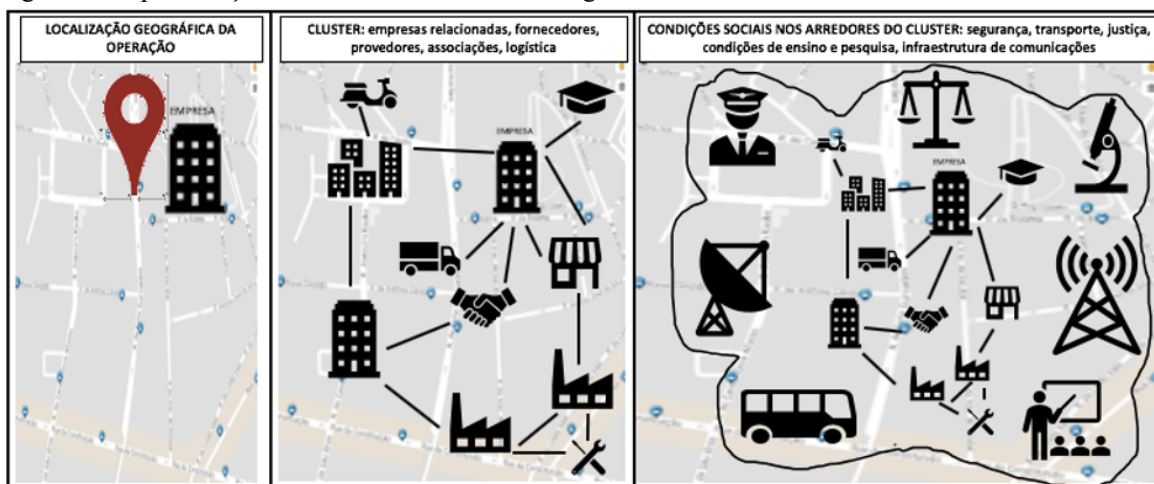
LOCALIZAÇÃO GEOGRÁFICA DA OPERAÇÃO

EMPRESA

CLUSTER: empresas relacionadas, fornecedores, provedores, associações, logística

EMPRESA

CONDIÇÕES SOCIAIS NOS ARREDORES DO CLUSTER: segurança, transporte, justiça, condições de ensino e pesquisa, infraestrutura de comunicações

EMPRESA